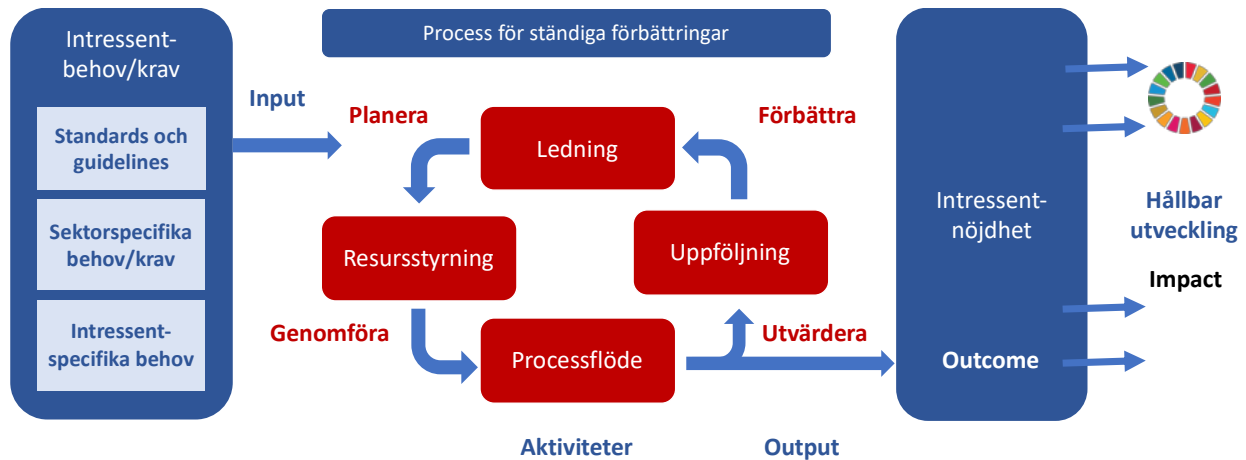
Intressent-behov/krav

Standards och guidelines

Sektorspecifika behov/krav

Intressent-specifika behov

Input

Process för ständiga förbättringar

Planera

Ledning

Förbättra

Resursstyrning

Uppföljning

Genomföra

Processflöde

Utvärdera

Aktiviteter

Output

Intressent-nöjdhet

Outcome

Hållbar utveckling

Impact